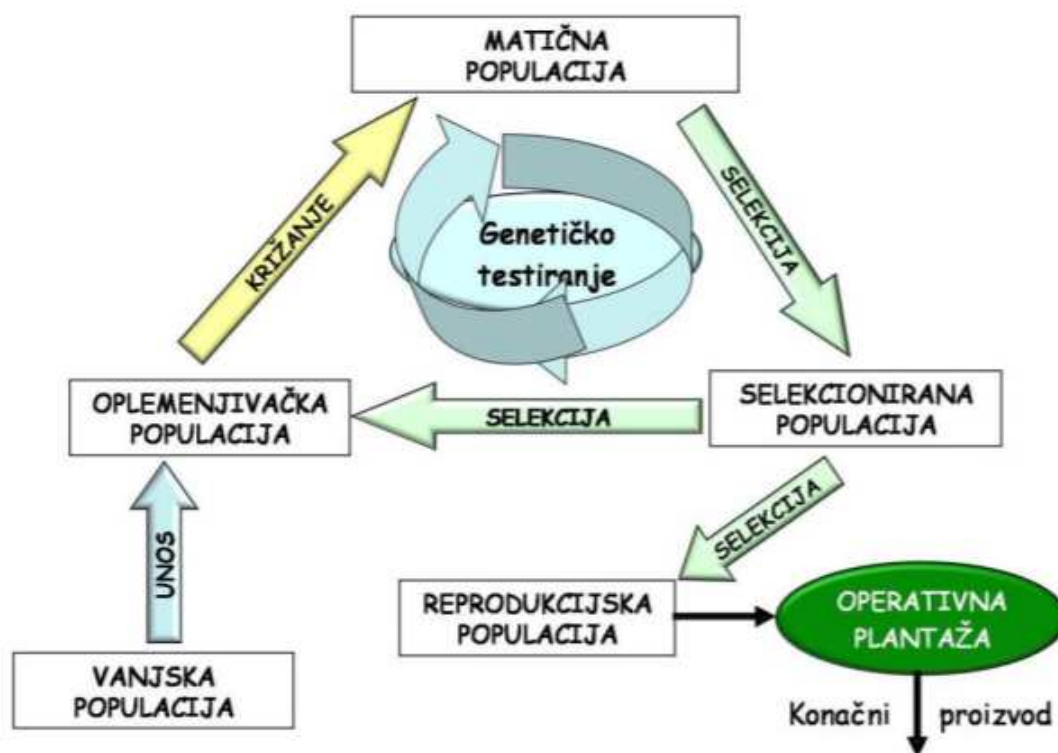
MATIČNA POPULACIJA

KRIŽANJE

Genetičko testiranje

SELEKCIJA

OPLEMENJIVAČKA POPULACIJA

SELEKCIJA

SELEKCIONIRANA POPULACIJA

SELEKCIJA

UNOS

REPRODUKCIJSKA POPULACIJA

OPERATIVNA PLANTAŽA

VANJSKA POPULACIJA

Konačni proizvod